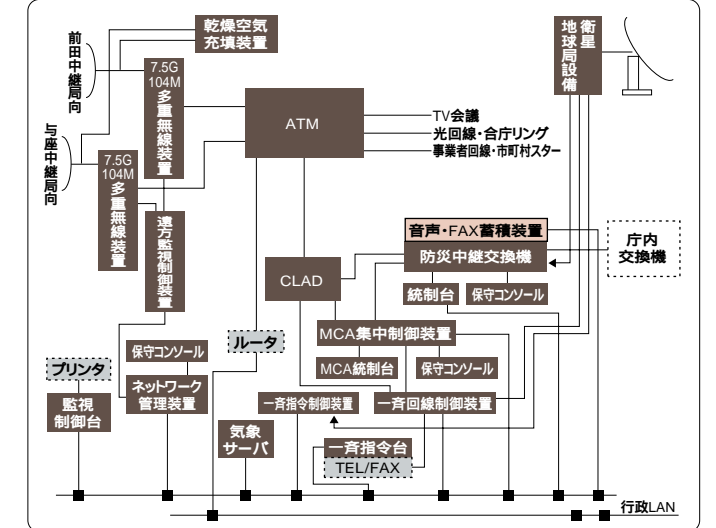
乾燥空気充填装置

前田中継局向

7.5G 104M 多重無線装置

与座中継局向

7.5G 104M 多重無線装置

ATM

TV会議
光回線・合庁リング
事業者回線・市町村スター

衛星地球局設備

遠方監視制御装置

音声・FAX蓄積装置

防災中継交換機

庁内交換機

CLAD

統制台
保守コンソール

MCA集中制御装置

MCA統制台
保守コンソール

ルータ

保守コンソール

プリンタ

ネットワーク管理装置

監視制御台

一斉指令制御装置

一斉回線制御装置

気象サーバ

一斉指令台
TEL/FAX

行政LAN